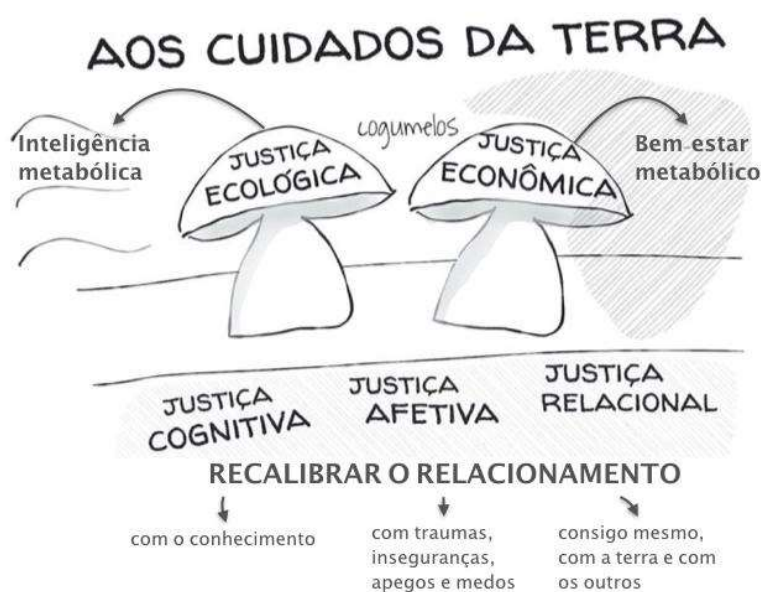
AOS CUIDADOS DA TERRA

Inteligência metabólica

cogumelos

JUSTIÇA ECOLÓGICA

JUSTIÇA ECONÔMICA

Bem-estar metabólico

JUSTIÇA COGNITIVA

JUSTIÇA AFETIVA

JUSTIÇA RELACIONAL

RECALIBRAR O RELACIONAMENTO

com o conhecimento

com traumas, inseguranças, apegos e medos

consigo mesmo, com a terra e com os outros